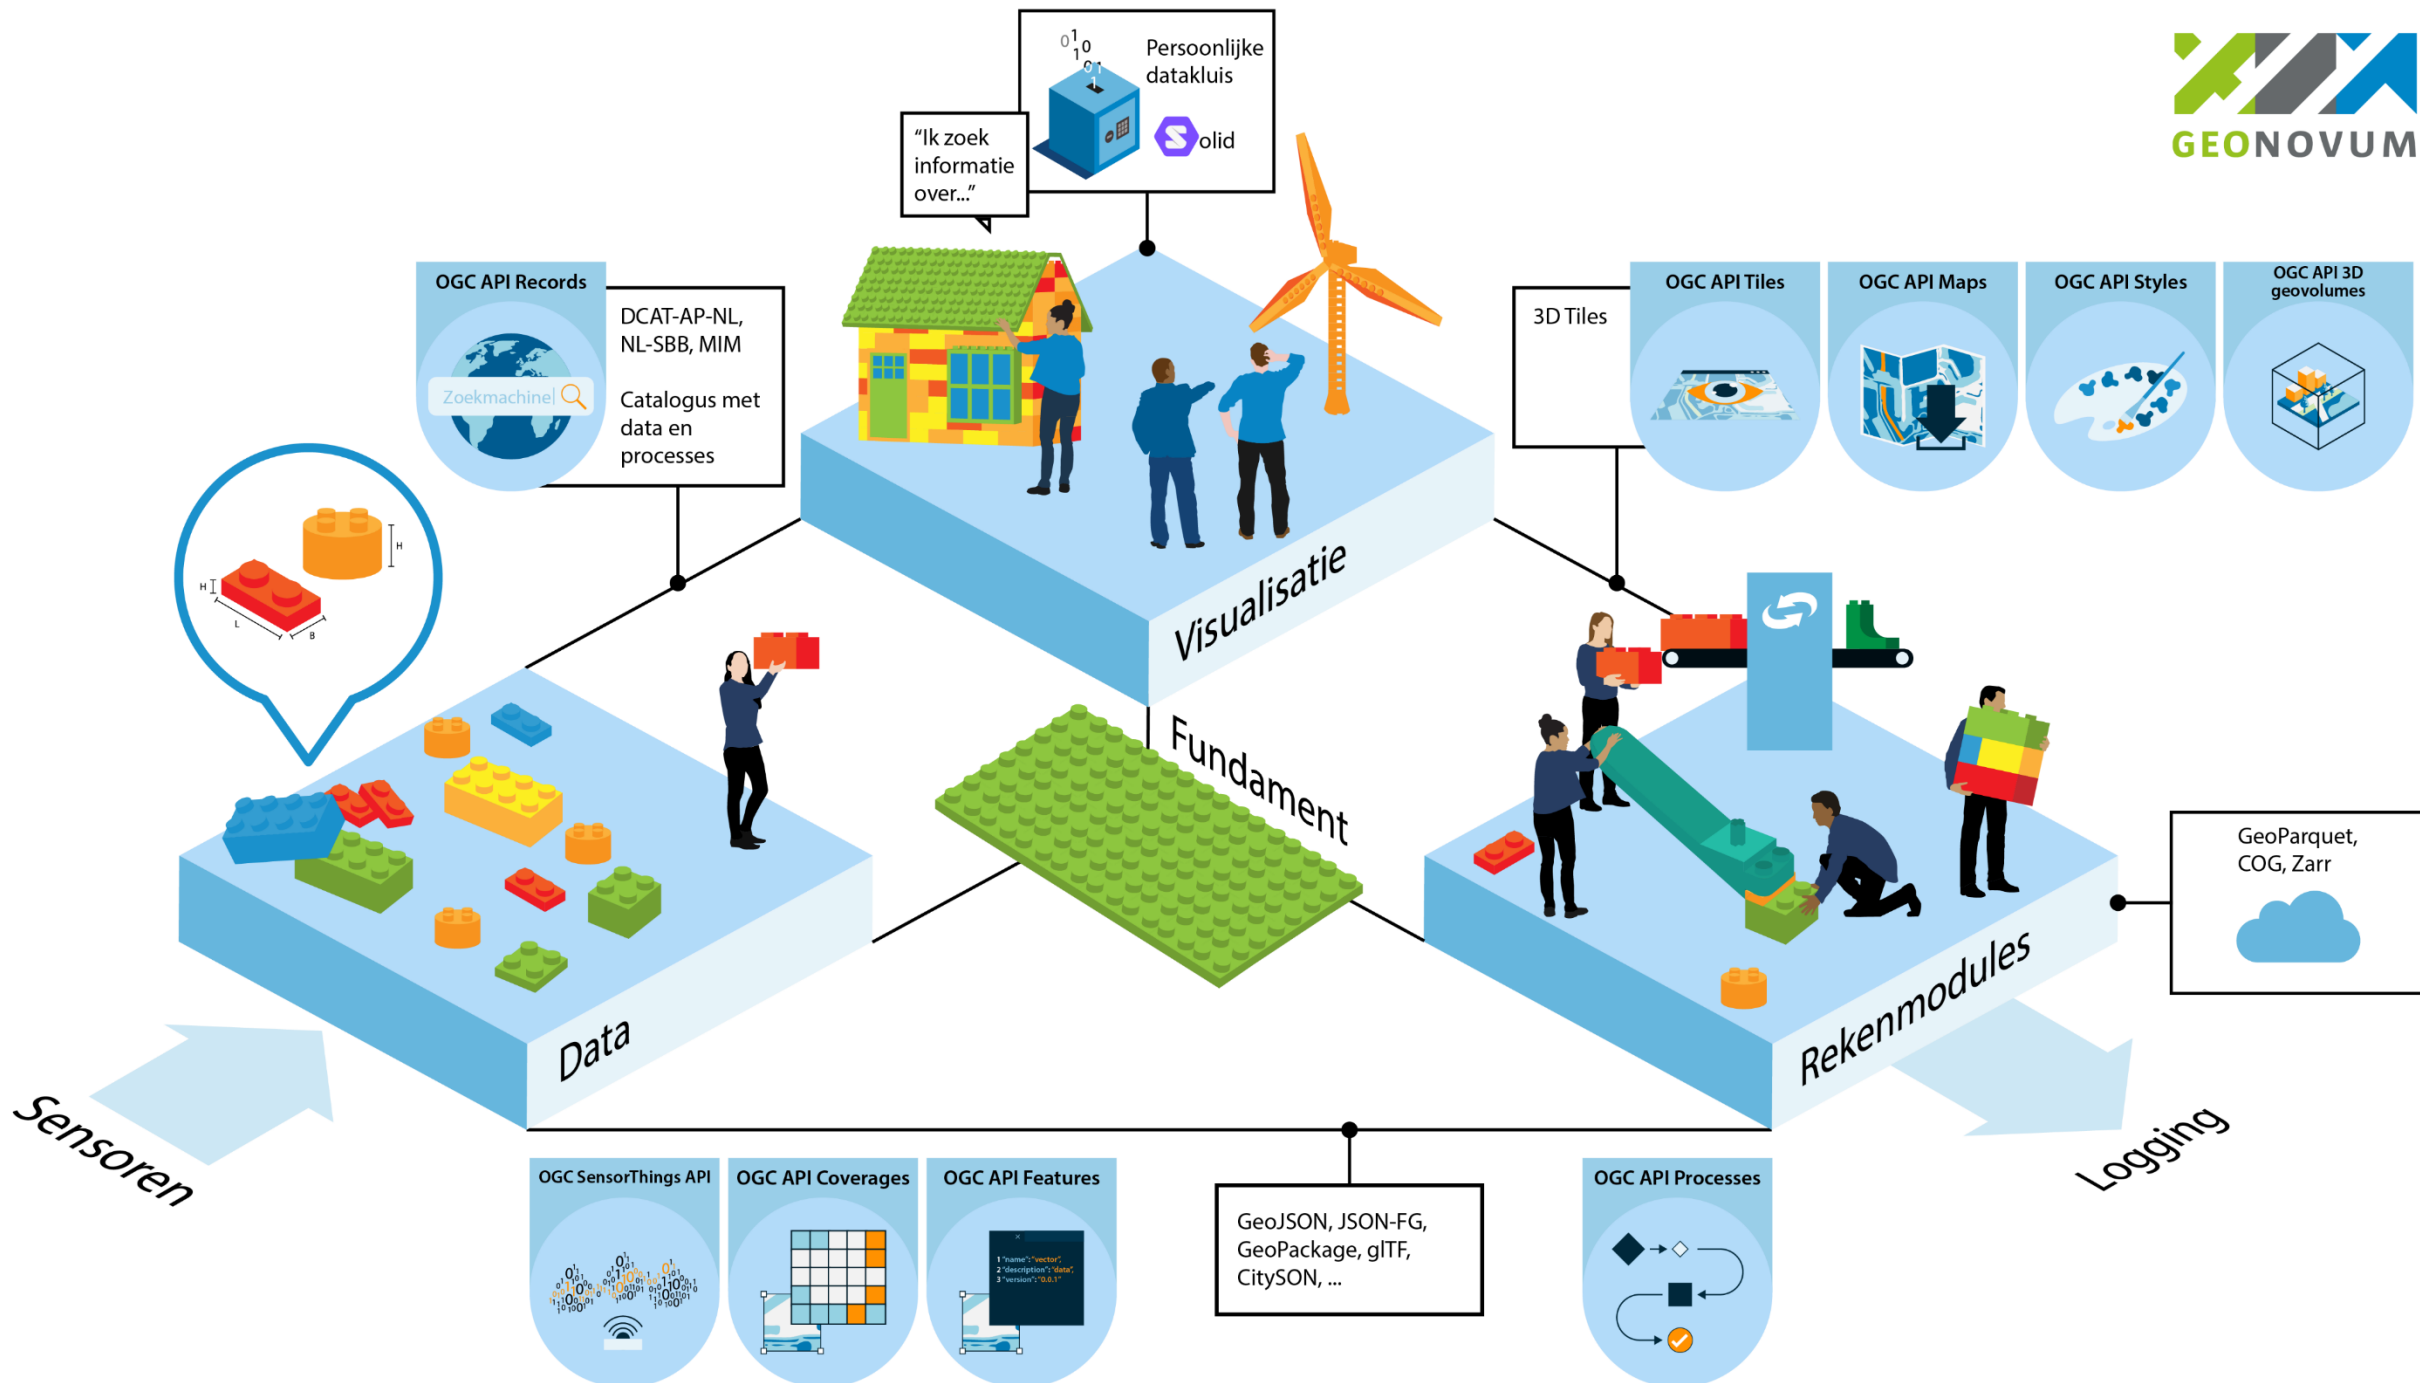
GEONOVUM

Persoonlijke datakluis

Solid

"Ik zoek informatie over..."

OGC API Records

Zoekmachine

DCAT-AP-NL, NL-SBB, MIM

Catalogus met data en processes

3D Tiles

OGC API Tiles

OGC API Maps

OGC API Styles

OGC API 3D geovolumes

H

H

L

B

Visualisatie

Fundament

Data

Rekenmodules

GeoParquet, COG, Zarr

Sensoren

Logging

OGC SensorThings API

OGC API Coverages

OGC API Features

1 "name": "vector",
2 "description": "data",
3 "version": "0.0.1"

GeoJSON, JSON-FG, GeoPackage, glTF, CitySON, ...

OGC API Processes